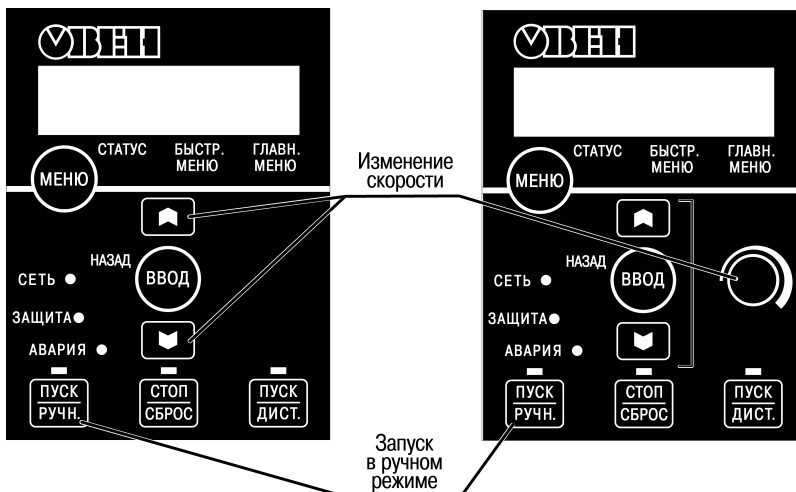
ОВЕН

МЕНЮ

СТАТУС

БЫСТР. МЕНЮ

ГЛАВН. МЕНЮ

НАЗАД

ВВОД

СЕТЬ

ЗАЩИТА

АВАРИЯ

ПУСК РУЧН.

СТОП СБРОС

ПУСК ДИСТ.

Изменение скорости

ОВЕН

МЕНЮ

СТАТУС

БЫСТР. МЕНЮ

ГЛАВН. МЕНЮ

НАЗАД

ВВОД

СЕТЬ

ЗАЩИТА

АВАРИЯ

ПУСК РУЧН.

СТОП СБРОС

ПУСК ДИСТ.

Запуск в ручном режиме